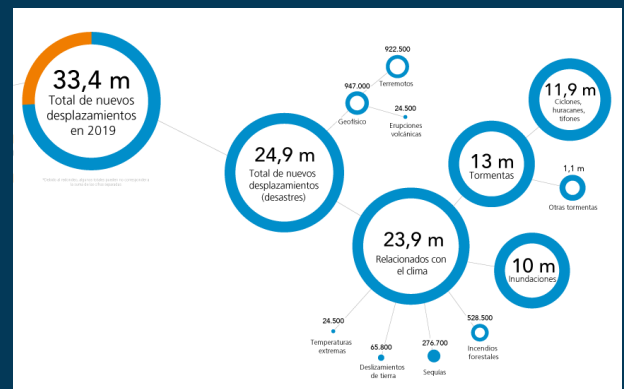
33,4 m
Total de nuevos desplazamientos en 2019

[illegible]

24,9 m
Total de nuevos desplazamientos (desastres)

922.500
Terremotos

947.000
Geofísico

24.500
Erupciones volcánicas

11,9 m
Ciclones, huracanes, tifones

13 m
Tormentas

1,1 m
Otras tormentas

23,9 m
Relacionados con el clima

10 m
Inundaciones

24.500
Temperaturas extremas

65.800
Deslizamientos de tierra

276.700
Sequías

528.500
Incendios forestales